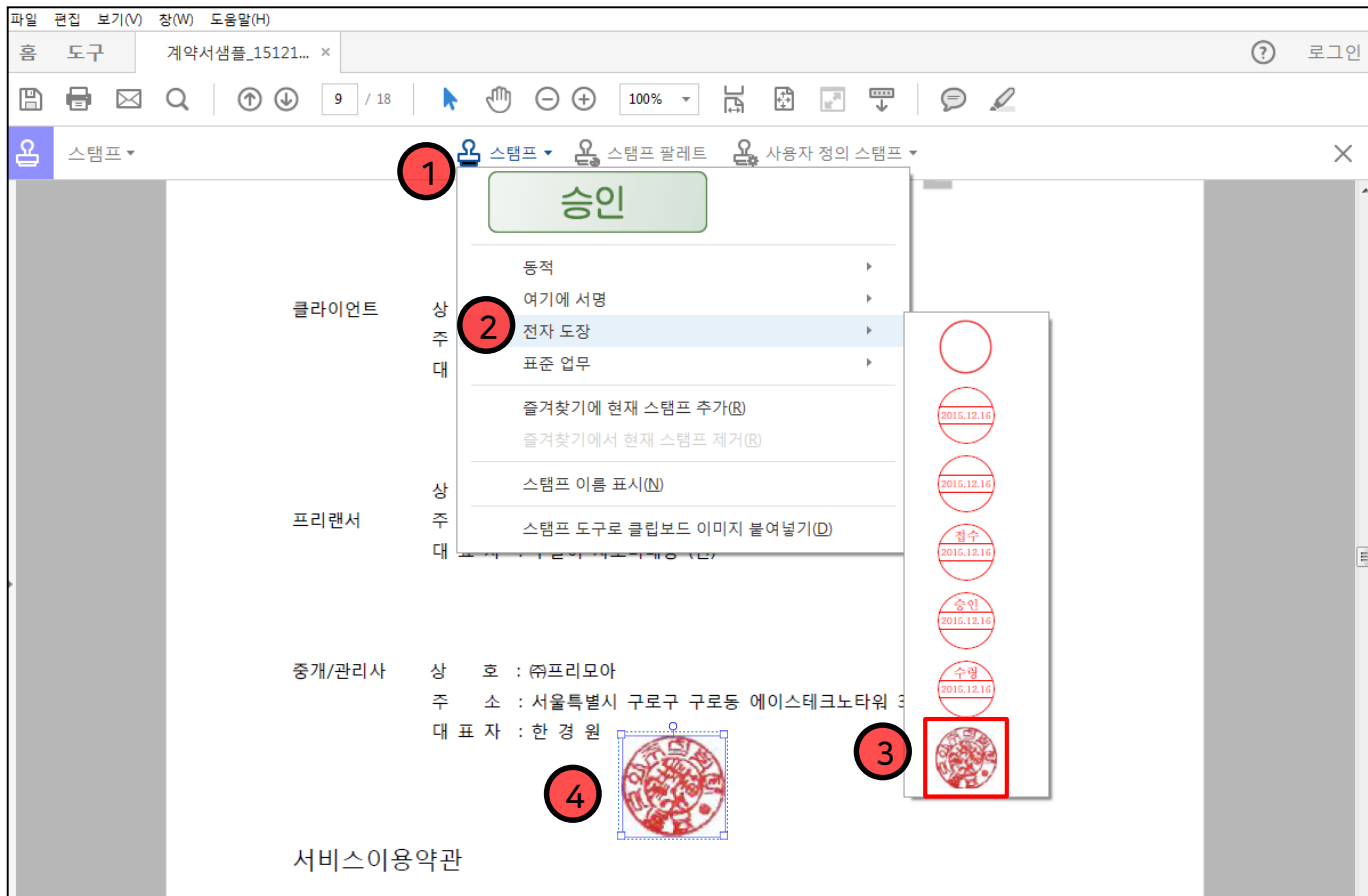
파일 편집 보기(V) 창(W) 도움말(H)

홈 도구 계약서샘플_15121... ×

? 로그인

9 / 18 100%

스탬프 ▾ 스탬프 ▾ 스탬프 팔레트 사용자 정의 스탬프 ▾ ×

1

승인

동적
여기에 서명
2 전자 도장
표준 업무
즐겨찾기에 현재 스탬프 추가(R)
즐겨찾기에서 현재 스탬프 제거(R)
스탬프 이름 표시(N)
스탬프 도구로 클립보드 이미지 붙여넣기(D)

2015.12.16
2015.12.16
접수 2015.12.16
승인 2015.12.16
수령 2015.12.16

3

클라이언트 상
주
대

상
프리랜서 주
대 표 자 : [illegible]

중개/관리사 상 호 : ㈜프리모아
주 소 : 서울특별시 구로구 구로동 에이스테크노타워 3
대 표 자 : 한 경 원

4

서비스이용약관